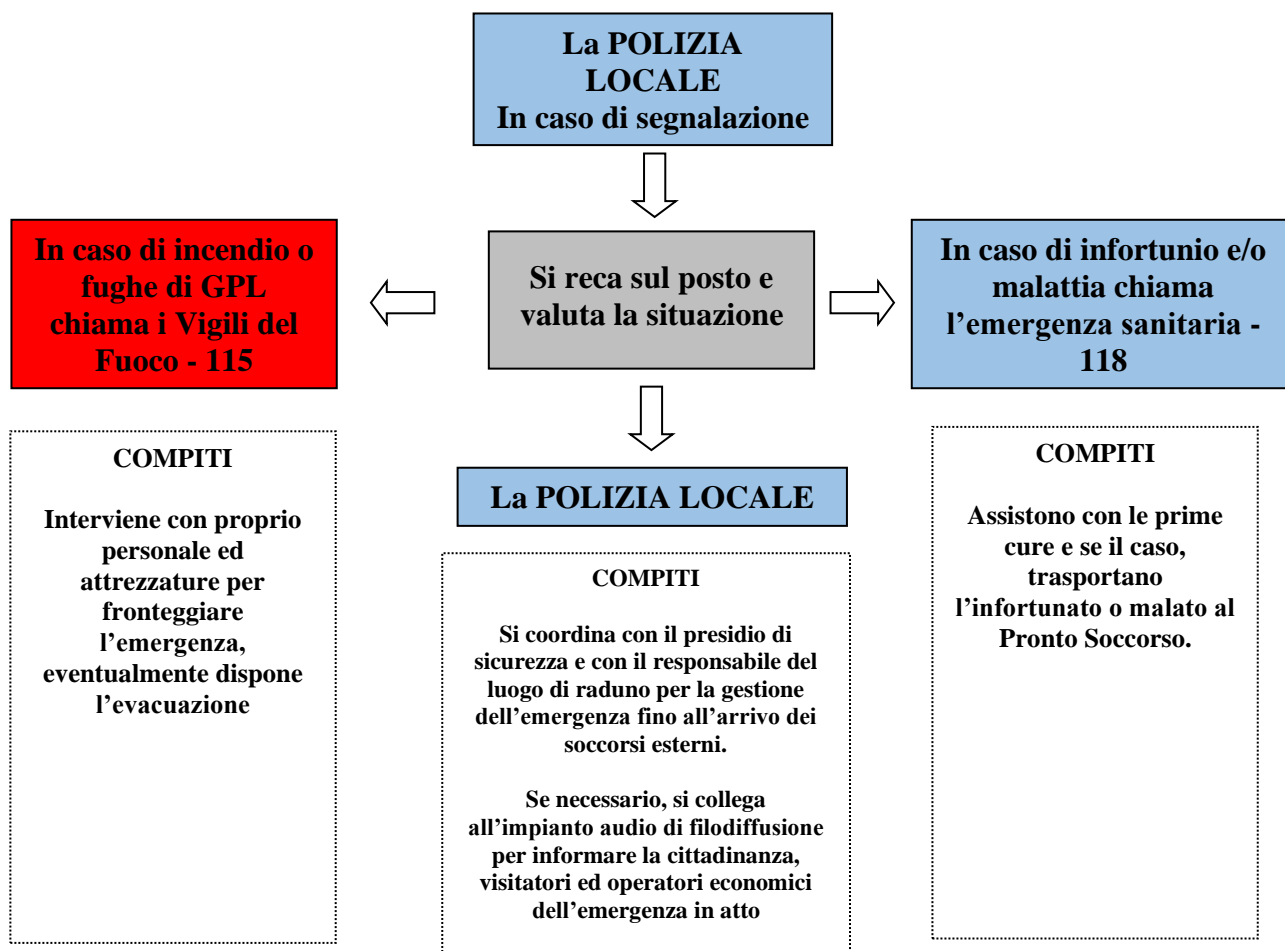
La POLIZIA LOCALE
In caso di segnalazione

Si reca sul posto e valuta la situazione

In caso di incendio o fughe di GPL chiama i Vigili del Fuoco - 115

COMPITI

Interviene con proprio personale ed attrezzature per fronteggiare l’emergenza, eventualmente dispone l’evacuazione

La POLIZIA LOCALE

COMPITI

Si coordina con il presidio di sicurezza e con il responsabile del luogo di raduno per la gestione dell’emergenza fino all’arrivo dei soccorsi esterni.

Se necessario, si collega all’impianto audio di filodiffusione per informare la cittadinanza, visitatori ed operatori economici dell’emergenza in atto

In caso di infortunio e/o malattia chiama l’emergenza sanitaria - 118

COMPITI

Assistono con le prime cure e se il caso, trasportano l’infortunato o malato al Pronto Soccorso.